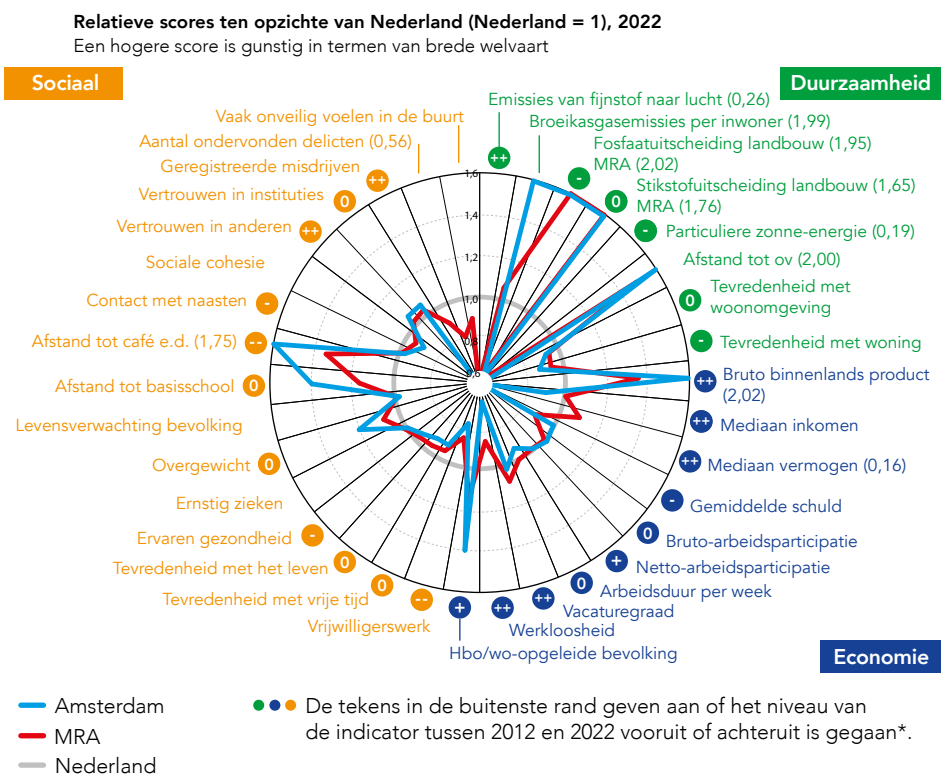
Relatieve scores ten opzichte van Nederland (Nederland = 1), 2022
Een hogere score is gunstig in termen van brede welvaart

Sociaal

Duurzaamheid

Vaak onveilig voelen in de buurt
Aantal ondervonden delicten (0,56)
Geregistreerde misdrijven ++
Vertrouwen in instituties 0
Vertrouwen in anderen ++
Sociale cohesie
Contact met naasten -
Afstand tot café e.d. (1,75) --
Afstand tot basisschool 0
Levensverwachting bevolking
Overgewicht 0
Ernstig zieken
Ervaren gezondheid -
Tevredenheid met het leven 0
Tevredenheid met vrije tijd 0
Vrijwilligerswerk --

++ Emissies van fijnstof naar lucht (0,26)
Broeikasgasemissies per inwoner (1,99)
- Fosfaatuitscheiding landbouw (1,95) MRA (2,02)
0 Stikstofuitscheiding landbouw (1,65) MRA (1,76)
- Particuliere zonne-energie (0,19)
Afstand tot ov (2,00)
0 Tevredenheid met woonomgeving
- Tevredenheid met woning

++ Bruto binnenlands product (2,02)
++ Mediaan inkomen
++ Mediaan vermogen (0,16)
- Gemiddelde schuld
0 Bruto-arbeidsparticipatie
+ Netto-arbeidsparticipatie
0 Arbeidsduur per week
++ Vacaturegraad
++ Werkloosheid
+ Hbo/wo-opgeleide bevolking

Economie

1,6
1,4
1,2
1,0
0,8
0,6

Amsterdam
MRA
Nederland

De tekens in de buitenste rand geven aan of het niveau van de indicator tussen 2012 en 2022 vooruit of achteruit is gegaan*.